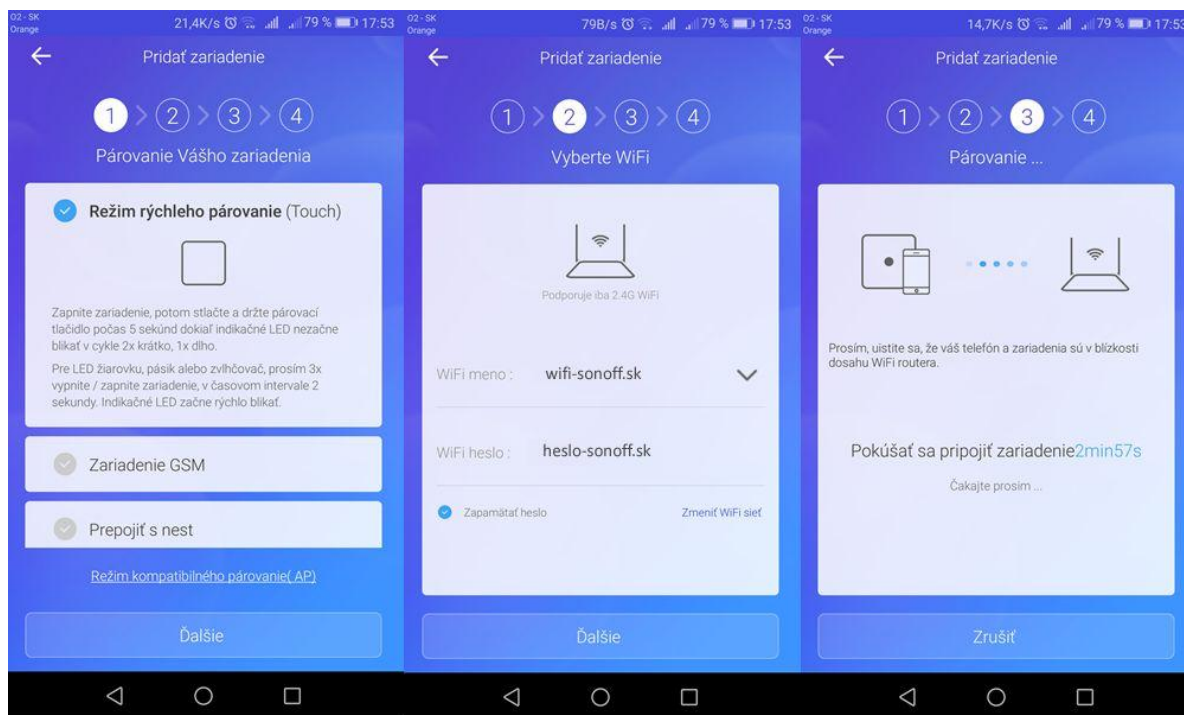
O2 - SK Orange 21,4K/s 79 % 17:53

Pridať zariadenie

1 2 3 4

Párovanie Vášho zariadenia

**Režim rýchleho párovanie** (Touch)

Zapnite zariadenie, potom stlačte a držte párovací tlačidlo počas 5 sekúnd dokiaľ indikačné LED nezačne blikať v cykle 2x krátko, 1x dlho.

Pre LED žiarovku, pásik alebo zvlhčovač, prosím 3x vypnite / zapnite zariadenie, v časovom intervale 2 sekundy. Indikačné LED začne rýchlo blikať.

Zariadenie GSM

Prepojiť s nest

Režim kompatibilného párovanie( AP)

Ďalšie

O2 - SK Orange 79B/s 79 % 17:53

Pridať zariadenie

1 2 3 4

Vyberte WiFi

Podporuje iba 2.4G WiFi

WiFi meno : wifi-sonoff.sk

WiFi heslo : heslo-sonoff.sk

Zapamätať heslo

Zmeniť WiFi sieť

Ďalšie

O2 - SK Orange 14,7K/s 79 % 17:53

Pridať zariadenie

1 2 3 4

Párovanie ...

Prosím, uistite sa, že váš telefón a zariadenia sú v blízkosti dosahu WiFi routera.

Pokúšať sa pripojiť zariadenie2min57s

Čakajte prosím ...

Zrušiť